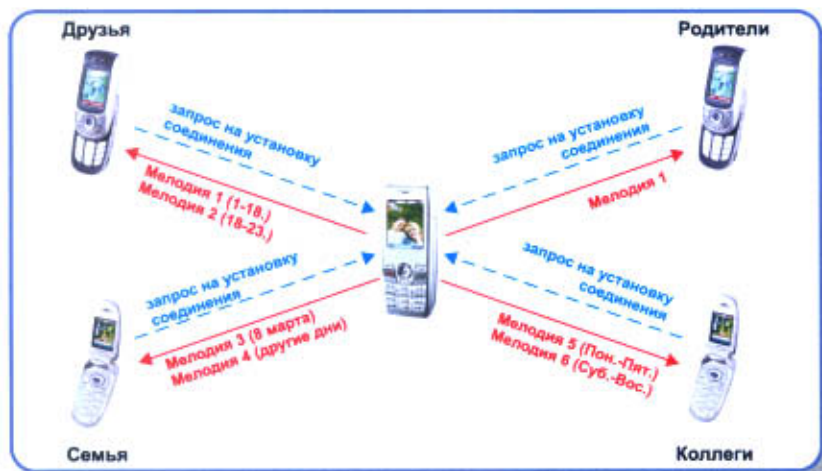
Друзья

Родители

запрос на установку соединения

Мелодия 1 (1-18.)
Мелодия 2 (18-23.)

запрос на установку соединения

Мелодия 1

запрос на установку соединения

Мелодия 3 (8 марта)
Мелодия 4 (другие дни)

запрос на установку соединения

Мелодия 5 (Пон.-Пят.)
Мелодия 6 (Суб.-Вос.)

Семья

Коллеги